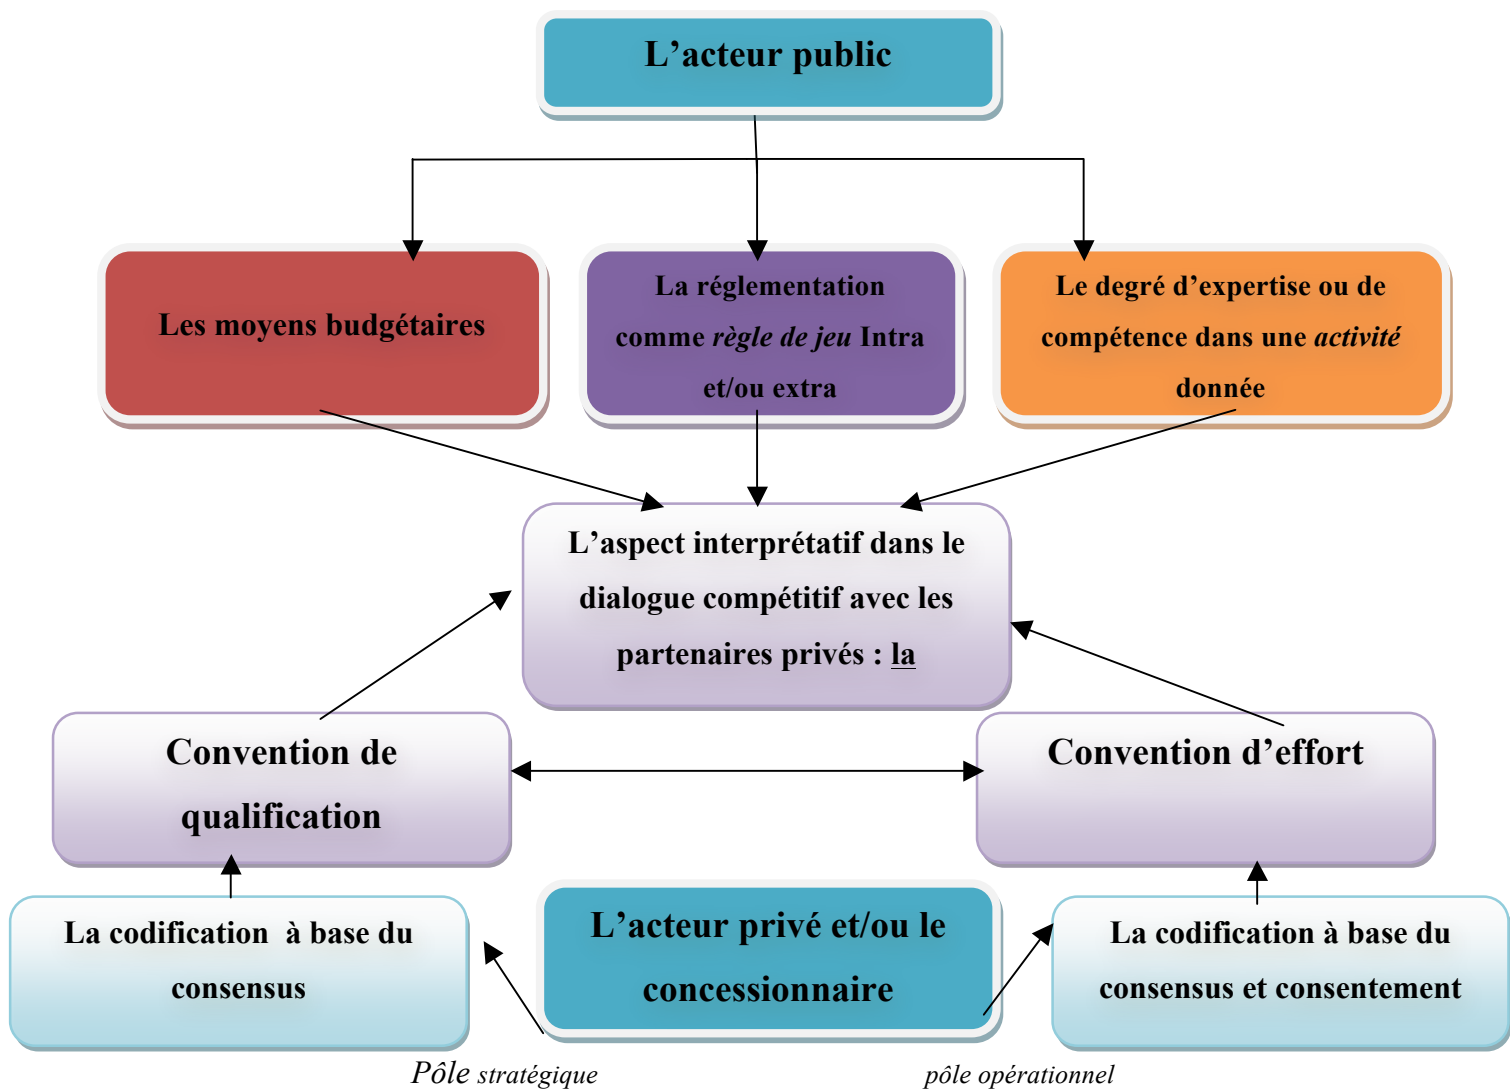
L’acteur public

Les moyens budgétaires

La réglementation comme *règle de jeu* Intra et/ou extra

Le degré d’expertise ou de compétence dans une *activité* donnée

L’aspect interprétatif dans le dialogue compétitif avec les partenaires privés : la

Convention de qualification

Convention d’effort

La codification à base du consensus

L’acteur privé et/ou le concessionnaire

La codification à base du consensus et consentement

Pôle stratégique

pôle opérationnel